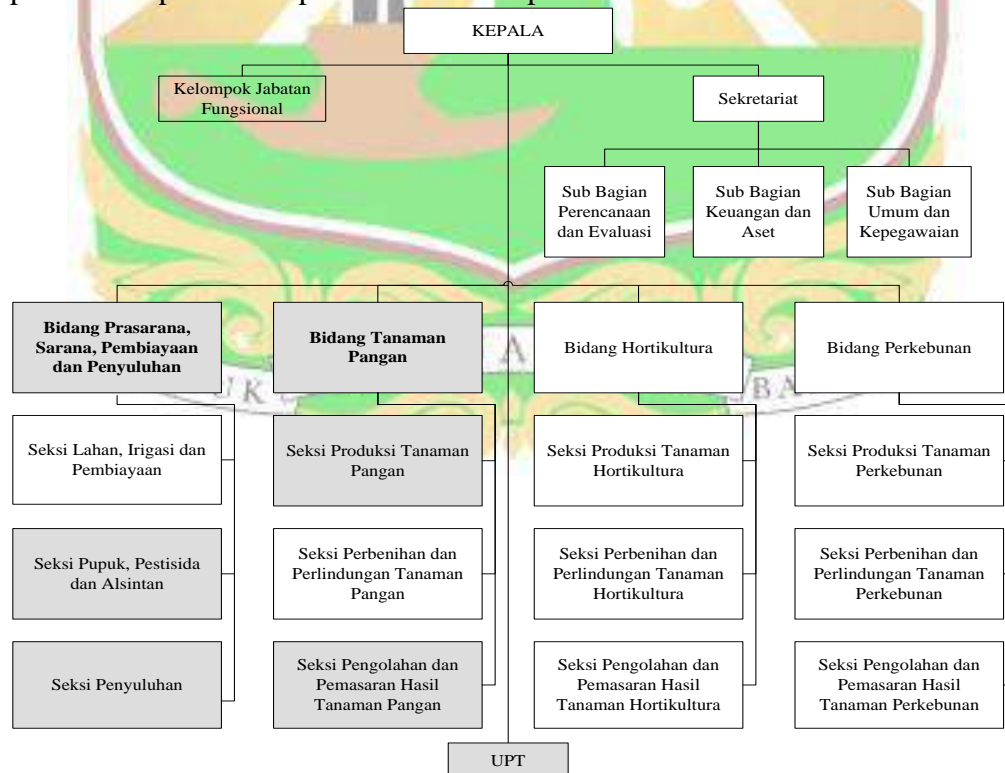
KEPALA

Kelompok Jabatan Fungsional

Sekretariat

Sub Bagian Perencanaan dan Evaluasi

Sub Bagian Keuangan dan Aset

Sub Bagian Umum dan Kepegawaian

Bidang Prasarana, Sarana, Pembiayaan dan Penyuluhan

Seksi Lahan, Irigasi dan Pembiayaan

Seksi Pupuk, Pestisida dan Alsintan

Seksi Penyuluhan

Bidang Tanaman Pangan

Seksi Produksi Tanaman Pangan

Seksi Perbenihan dan Perlindungan Tanaman Pangan

Seksi Pengolahan dan Pemasaran Hasil Tanaman Pangan

Bidang Hortikultura

Seksi Produksi Tanaman Hortikultura

Seksi Perbenihan dan Perlindungan Tanaman Hortikultura

Seksi Pengolahan dan Pemasaran Hasil Tanaman Hortikultura

Bidang Perkebunan

Seksi Produksi Tanaman Perkebunan

Seksi Perbenihan dan Perlindungan Tanaman Perkebunan

Seksi Pengolahan dan Pemasaran Hasil Tanaman Perkebunan

UPT